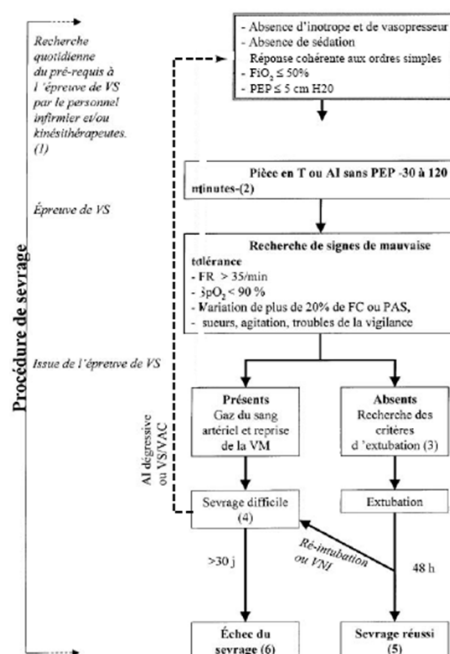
Procédure de sevrage

Recherche quotidienne du pré-requis à l'épreuve de VS par le personnel infirmier et/ou kinésithérapeutes. (1)

- Absence d'inotrope et de vasopresseur
- Absence de sédation
Réponse cohérente aux ordres simples
- $FiO_2 \leq 50\%$
- PEP ≤ 5 cm H20

Épreuve de VS

Pièce en T ou AI sans PEP -30 à 120 minutes-(2)

Issue de l'épreuve de VS

Recherche de signes de mauvaise tolérance
- FR > 35/min
- $SpO_2$ < 90 %
- Variation de plus de 20% de FC ou PAS,
- sueurs, agitation, troubles de la vigilance

Présents
Gaz du sang artériel et reprise de la VM

Absents
Recherche des critères d'extubation (3)

AI dégressive ou VS/VAC

Sevrage difficile (4)

Extubation

Ré-intubation ou VNI

>30 j

48 h

Échec du sevrage (6)

Sevrage réussi (5)